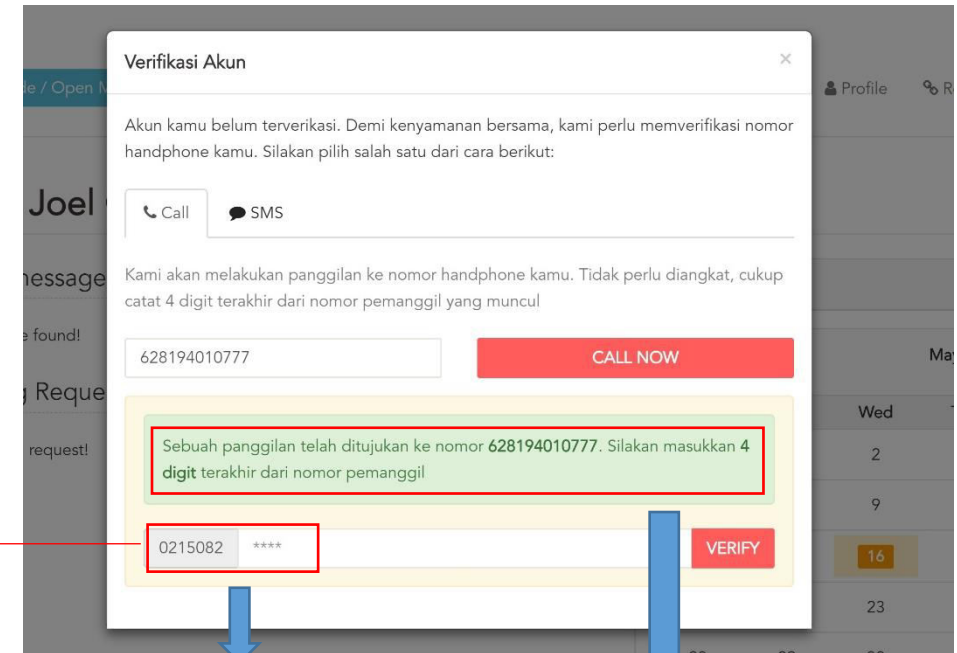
de / Open M

Profile

Joel

message

found!

Reque

request!

Verifikasi Akun

×

Akun kamu belum terverikasi. Demi kenyamanan bersama, kami perlu memverifikasi nomor handphone kamu. Silakan pilih salah satu dari cara berikut:

Call

SMS

Kami akan melakukan panggilan ke nomor handphone kamu. Tidak perlu diangkat, cukup catat 4 digit terakhir dari nomor pemanggil yang muncul

628194010777

CALL NOW

Sebuah panggilan telah ditujukan ke nomor **628194010777**. Silakan masukkan **4 digit** terakhir dari nomor pemanggil

0215082

****

VERIFY

May

Wed

2

9

16

23